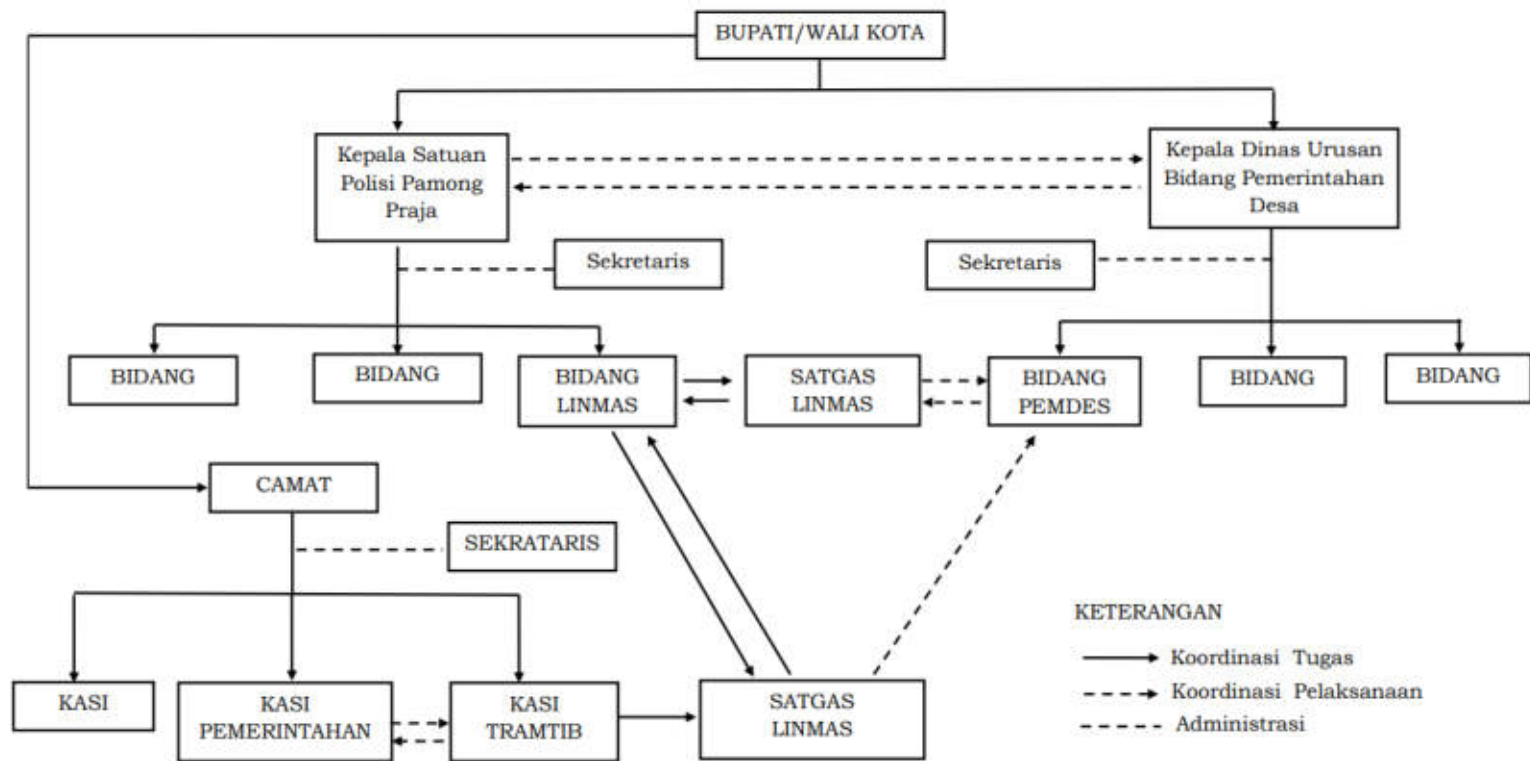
BUPATI/WALI KOTA

Kepala Satuan Polisi Pamong Praja

Kepala Dinas Urusan Bidang Pemerintahan Desa

Sekretaris

Sekretaris

BIDANG

BIDANG

BIDANG LINMAS

SATGAS LINMAS

BIDANG PEMDES

BIDANG

BIDANG

CAMAT

SEKRATARIS

KASI

KASI PEMERINTAHAN

KASI TRAMTIB

SATGAS LINMAS

KETERANGAN

Koordinasi Tugas

Koordinasi Pelaksanaan

Administrasi